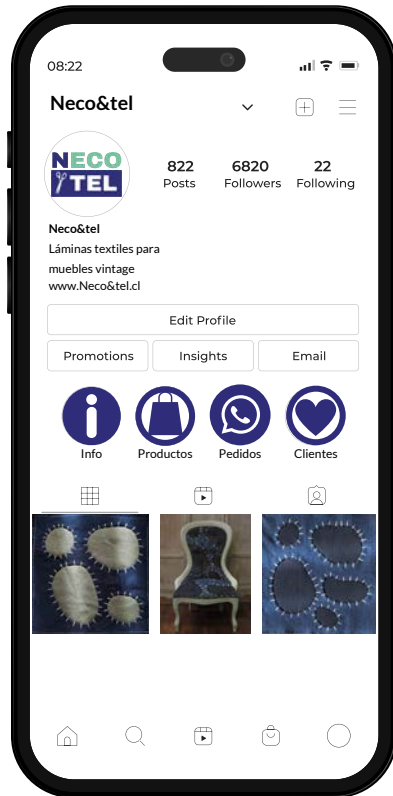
08:22

Neco&tel

NECO TEL

822
Posts

6820
Followers

22
Following

Neco&tel
Láminas textiles para muebles vintage
www.Neco&tel.cl

Edit Profile

Promotions | Insights | Email

Info | Productos | Pedidos | Clientes